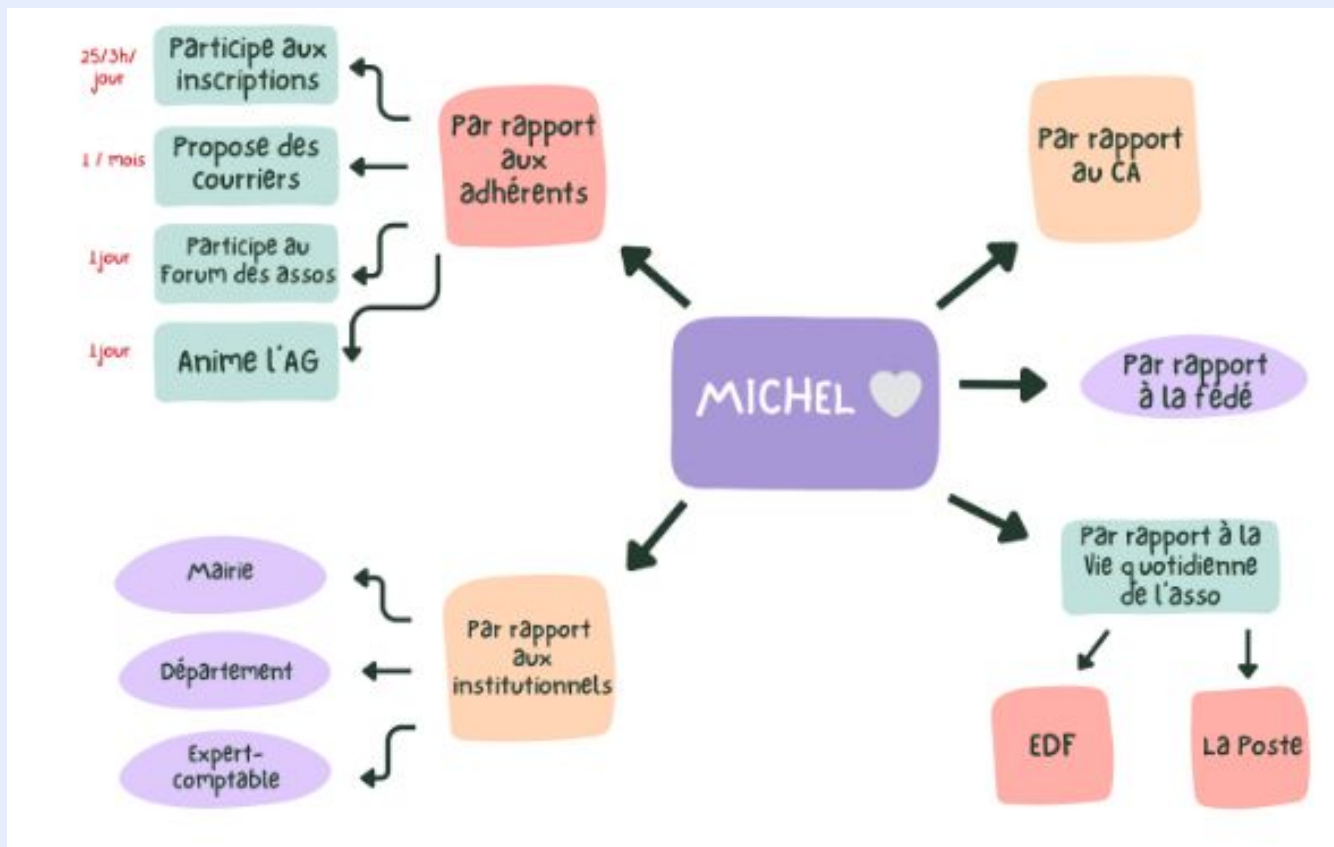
MICHEL

Par rapport aux adhérents

25/3h/ jour
Participe aux inscriptions

1 / mois
Propose des courriers

1jour
Participe au Forum des assos

1jour
Anime l'AG

Par rapport au CA

Par rapport à la fédé

Par rapport aux institutionnels

Mairie

Département

Expert-comptable

Par rapport à la Vie quotidienne de l'asso

EDF

La Poste